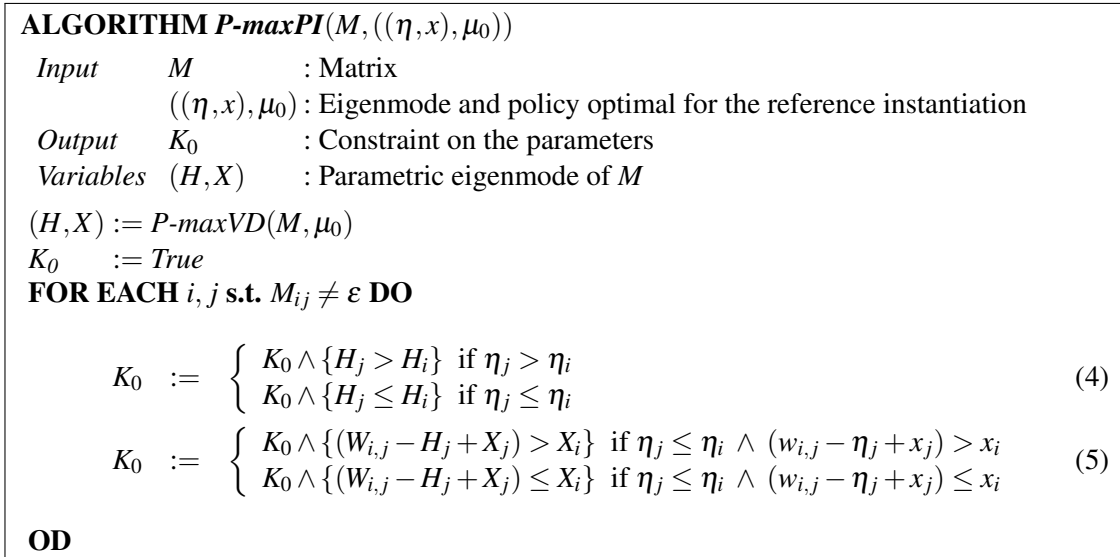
**ALGORITHM** *P-maxPI*$(M, ((\eta, x), \mu_0))$

*Input* $M$ : Matrix

$((\eta, x), \mu_0)$ : Eigenmode and policy optimal for the reference instantiation

*Output* $K_0$ : Constraint on the parameters

*Variables* $(H, X)$ : Parametric eigenmode of $M$

$(H, X) :=$ *P-maxVD*$(M, \mu_0)$

$K_0 :=$ *True*

**FOR EACH** $i, j$ **s.t.** $M_{ij} \neq \varepsilon$ **DO**

$$K_0 := \begin{cases} K_0 \wedge \{H_j > H_i\} & \text{if } \eta_j > \eta_i \\ K_0 \wedge \{H_j \leq H_i\} & \text{if } \eta_j \leq \eta_i \end{cases} \quad (4)$$

$$K_0 := \begin{cases} K_0 \wedge \{(W_{i,j} - H_j + X_j) > X_i\} & \text{if } \eta_j \leq \eta_i \wedge (w_{i,j} - \eta_j + x_j) > x_i \\ K_0 \wedge \{(W_{i,j} - H_j + X_j) \leq X_i\} & \text{if } \eta_j \leq \eta_i \wedge (w_{i,j} - \eta_j + x_j) \leq x_i \end{cases} \quad (5)$$

**OD**